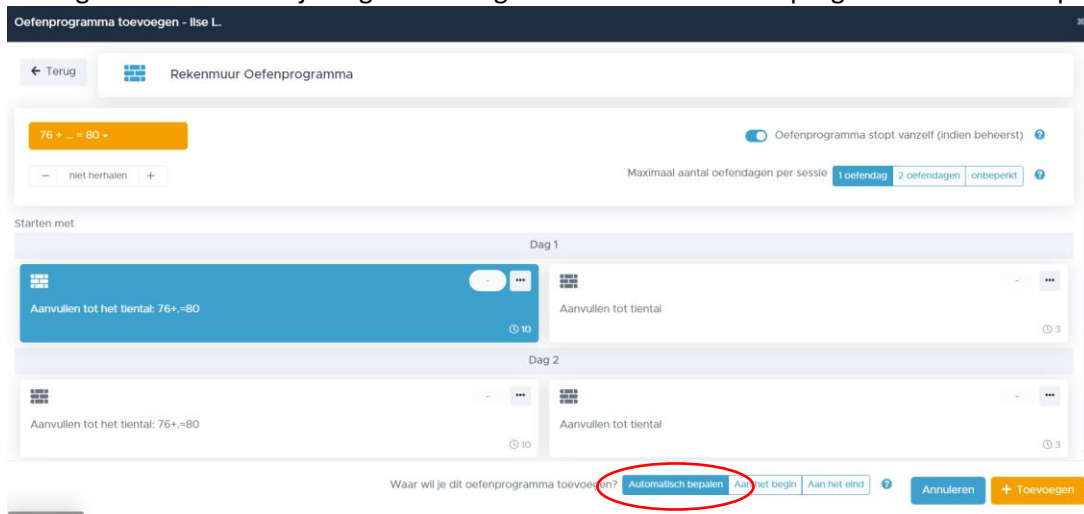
Oefenprogramma toevoegen - Ilse L.

← Terug

Rekenmuur Oefenprogramma

76 + ... = 80

− niet herhalen +

Oefenprogramma stopt vanzelf (indien beheerst) ?

Maximaal aantal oefendagen per sessie 1 oefendag 2 oefendagen onbeperkt ?

Starten met

Dag 1

Aanvullen tot het tiental: 76+.=80

10

Aanvullen tot tiental

3

Dag 2

Aanvullen tot het tiental: 76+.=80

10

Aanvullen tot tiental

3

Waar wil je dit oefenprogramma toevoegen? Automatisch bepalen Aan het begin Aan het eind ?

Annuleren + Toevoegen